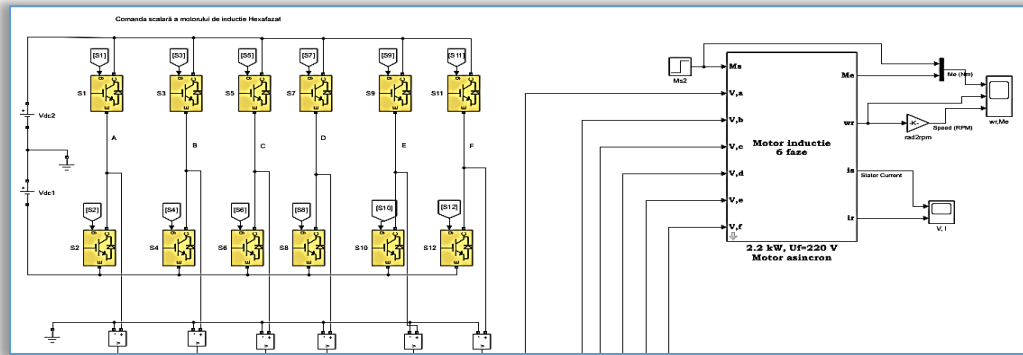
Comanda scalară a motorului de inductie Hexafazat

[S1] [S3] [S5] [S7] [S9] [S11]

S1 S3 S5 S7 S9 S11

Vdc2

Vdc1

A B C D E F

[S2] [S4] [S6] [S8] [S10] [S12]

S2 S4 S6 S8 S10 S12

Ms2

Ms

V,a

V,b

V,c

V,d

V,e

V,f

Motor inductie 6 faze

2.2 kW, Uf=220 V
Motor asincron

Me

wr

is

ir

Me (Nm)

-K-

rad2rpm

Speed (RPM)

wr,Me

Stator Current

V, I